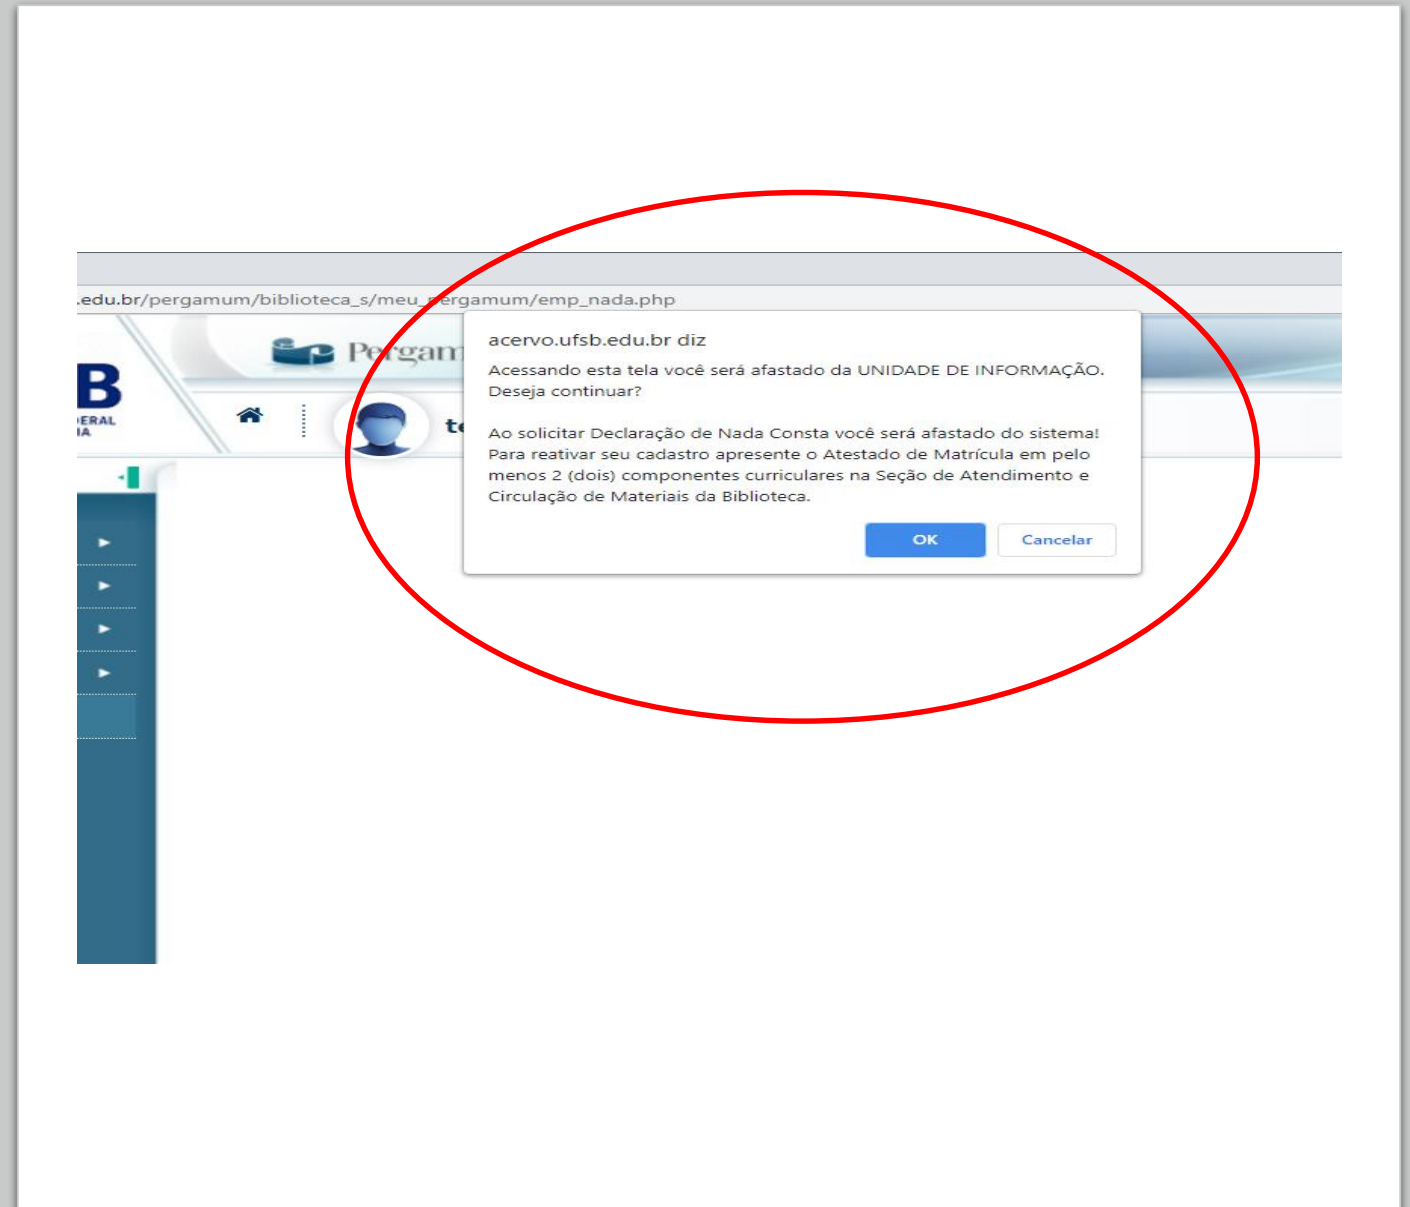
.edu.br/pergamum/biblioteca_s/meu_pergamum/emp_nada.php

B
ERAL
IA

Pergam

te

acervo.ufsb.edu.br diz

Acessando esta tela você será afastado da UNIDADE DE INFORMAÇÃO. Deseja continuar?

Ao solicitar Declaração de Nada Consta você será afastado do sistema! Para reativar seu cadastro apresente o Atestado de Matrícula em pelo menos 2 (dois) componentes curriculares na Seção de Atendimento e Circulação de Materiais da Biblioteca.

OK

Cancelar